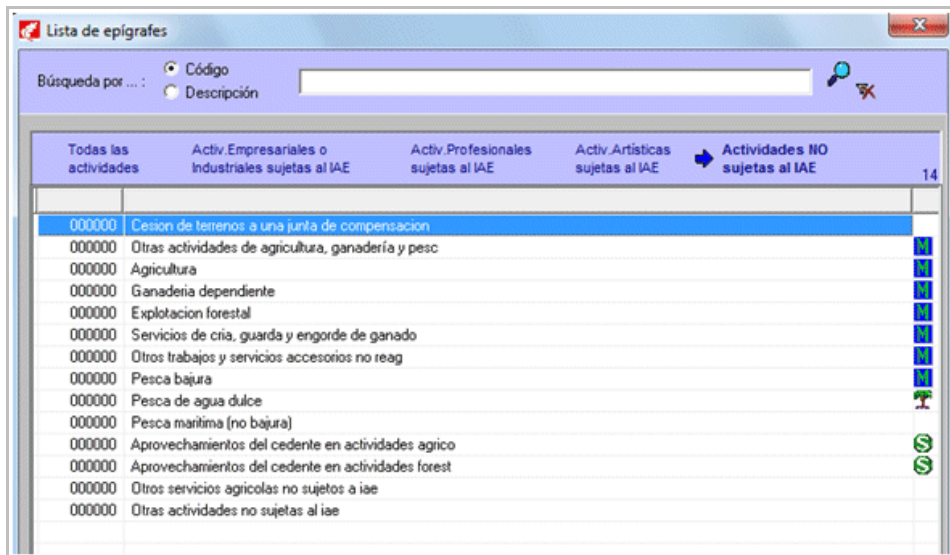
Lista de epígrafes

Búsqueda por ... : Código Descripción

Todas las actividades
Activ.Empresariales o Industriales sujetas al IAE
Activ.Profesionales sujetas al IAE
Activ.Artísticas sujetas al IAE
Actividades NO sujetas al IAE
14

| | | |
|---|---|---|
| 000000 | Cesion de terrenos a una junta de compensacion | |
| 000000 | Otras actividades de agricultura, ganadería y pesc | M |
| 000000 | Agricultura | M |
| 000000 | Ganaderia dependiente | M |
| 000000 | Explotacion forestal | M |
| 000000 | Servicios de cria, guarda y engorde de ganado | M |
| 000000 | Otros trabajos y servicios accesorios no reag | M |
| 000000 | Pesca bajura | M |
| 000000 | Pesca de agua dulce | |
| 000000 | Pesca maritima (no bajura) | |
| 000000 | Aprovechamientos del cedente en actividades agrico | S |
| 000000 | Aprovechamientos del cedente en actividades forest | S |
| 000000 | Otros servicios agricolas no sujetos a iae | |
| 000000 | Otras actividades no sujetas al iae | |